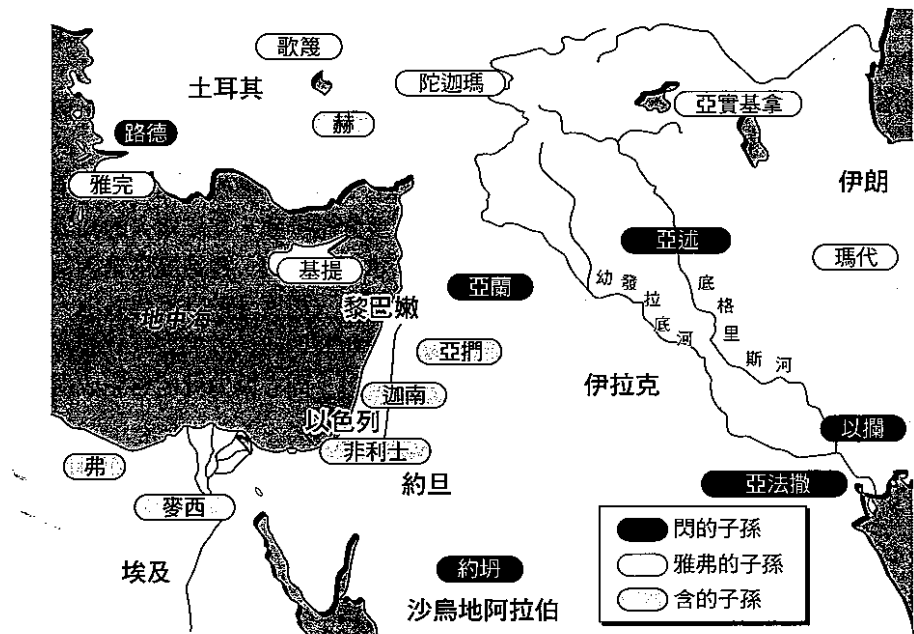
歌篾
土耳其
陀迦瑪
亞實基拿
赫
路德
雅完
伊朗
亞述
基提
瑪代
亞蘭
幼發拉底河
底格里斯河
黎巴嫩
地中海
亞捫
伊拉克
迦南
以色列
以攔
非利士
弗
約旦
亞法撒
麥西
閃的子孫
雅弗的子孫
埃及
約坍
含的子孫
沙烏地阿拉伯